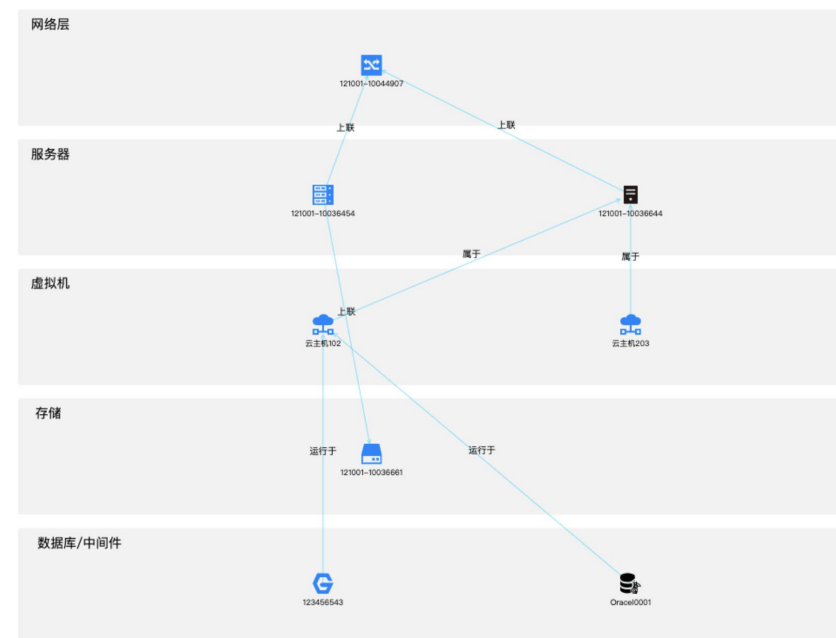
网络层

121001-10044907

上联

上联

服务器

121001-10036454

121001-10036644

属于

属于

虚拟机

上联

云主机102

云主机203

存储

运行于

121001-10036661

运行于

数据库/中间件

123456543

Oracel0001